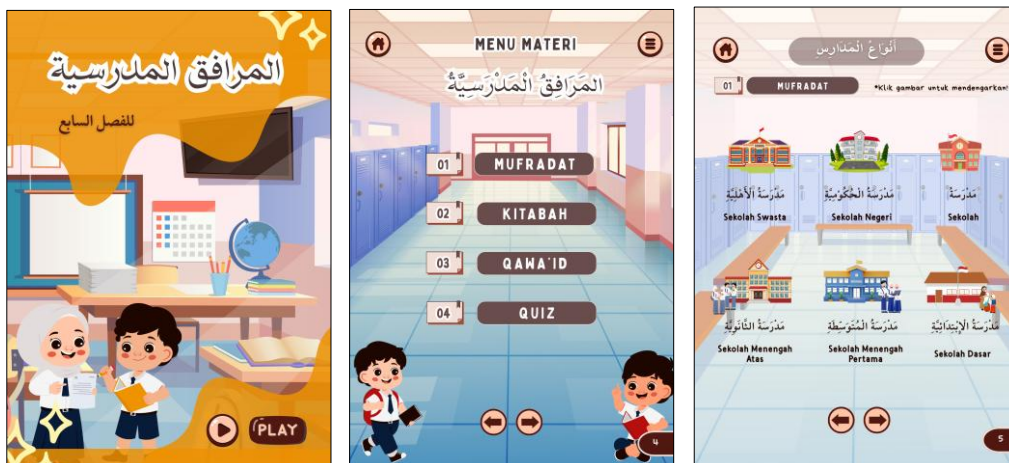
المرافق المدرسية

للفصل السابع

PLAY

MENU MATERI

اَلْمَرَافِقُ الْمَدْرَسِيَّةُ

01 MUFRADAT

02 KITABAH

03 QAWA'ID

04 QUIZ

4

أَنْوَاعُ الْمَدَارِسِ

01 MUFRADAT

*Klik gambar untuk mendengarkan!

مَدْرَسَةُ الْأَهْلِيَّةِ

Sekolah Swasta

مَدْرَسَةُ الْحُكُومِيَّةِ

Sekolah Negeri

مَدْرَسَةٌ

Sekolah

مَدْرَسَةُ الثَّانَوِيَّةِ

Sekolah Menengah Atas

مَدْرَسَةُ الْمُتَوَسِّطَةِ

Sekolah Menengah Pertama

مَدْرَسَةُ الْإِبْتِدَائِيَّةِ

Sekolah Dasar

5